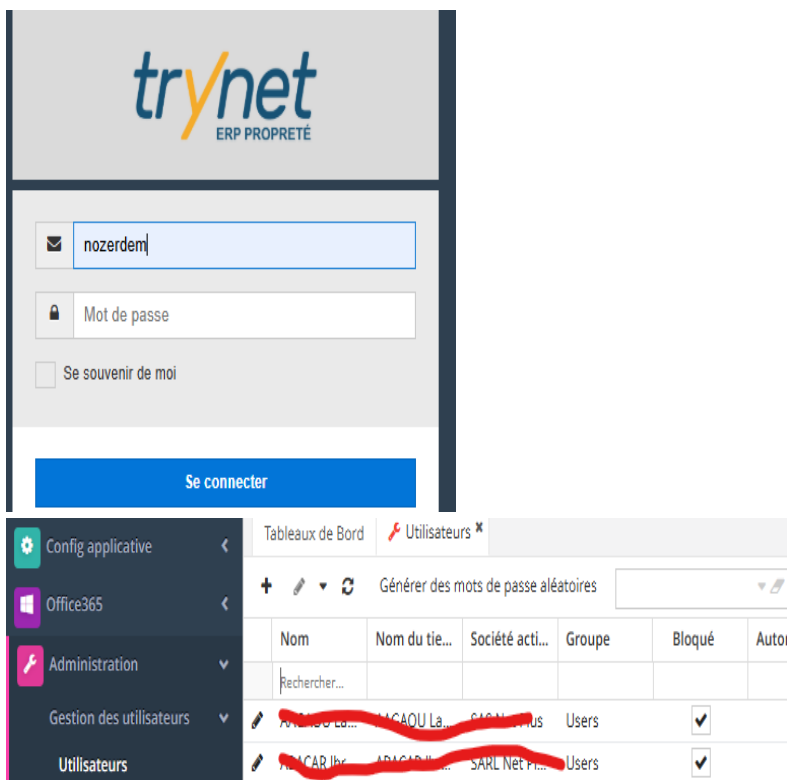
trynet
ERP PROPRETÉ

nozerdem

Mot de passe

Se souvenir de moi

Se connecter

Config applicative
Office365
Administration
Gestion des utilisateurs
Utilisateurs

Tableaux de Bord
Utilisateurs ×

Générer des mots de passe aléatoires

| Nom | Nom du tie... | Société acti... | Groupe | Bloqué | Autor |
|---|---|---|---|---|---|
| Rechercher... | | | | | |
| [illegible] | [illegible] | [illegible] | Users | ✓ | |
| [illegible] | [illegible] | SARL Net Pl... | Users | ✓ | |